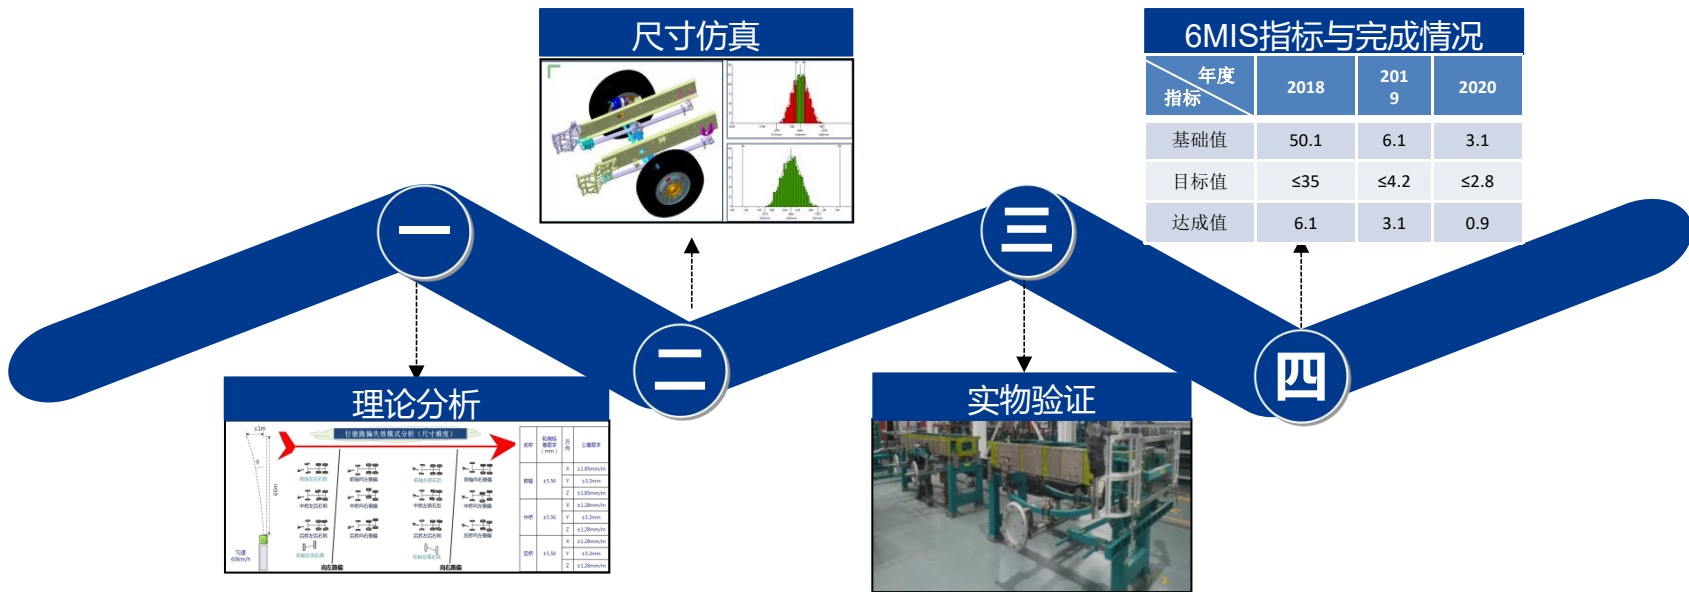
尺寸仿真

6MIS指标与完成情况

| 年度 指标 | 2018 | 2019 | 2020 |
|---|---|---|---|
| 基础值 | 50.1 | 6.1 | 3.1 |
| 目标值 | ≤35 | ≤4.2 | ≤2.8 |
| 达成值 | 6.1 | 3.1 | 0.9 |

一

二

三

四

理论分析

行驶跑偏失效模式分析（尺寸维度）

实物验证